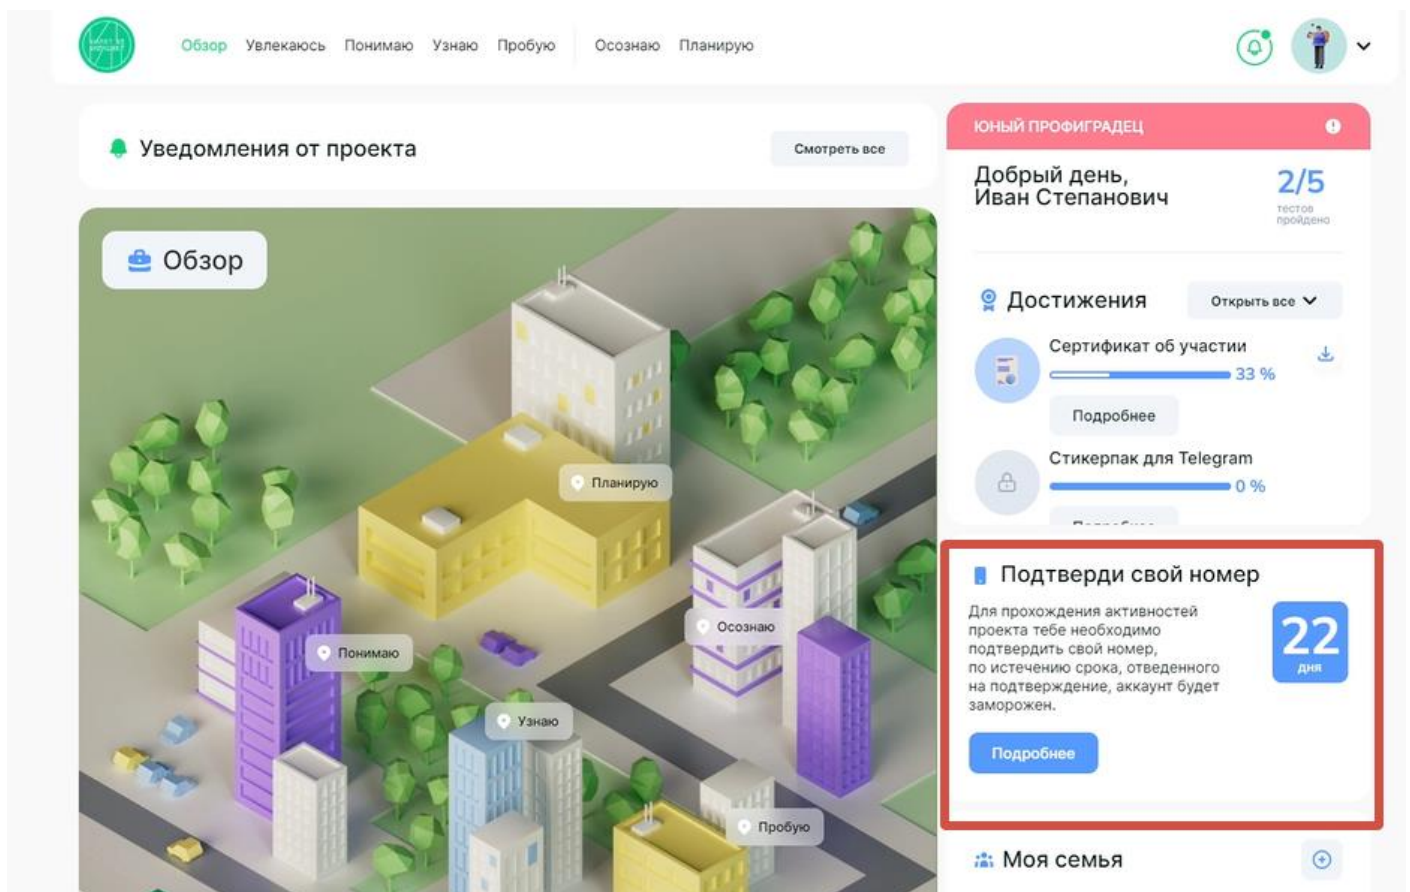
Обзор Увлекаюсь Понимаю Узнаю Пробую Осознаю Планирую

Уведомления от проекта

Смотреть все

Обзор

Планирую

Понимаю

Осознаю

Узнаю

Пробую

ЮНЫЙ ПРОФИГРАДЕЦ

Добрый день, Иван Степанович

2/5
тестов пройдено

Достижения

Открыть все

Сертификат об участии

33 %

Подробнее

Стикерпак для Telegram

0 %

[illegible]

Подтверди свой номер

Для прохождения активностей проекта тебе необходимо подтвердить свой номер, по истечению срока, отведенного на подтверждение, аккаунт будет заморожен.

22
дня

Подробнее

Моя семья